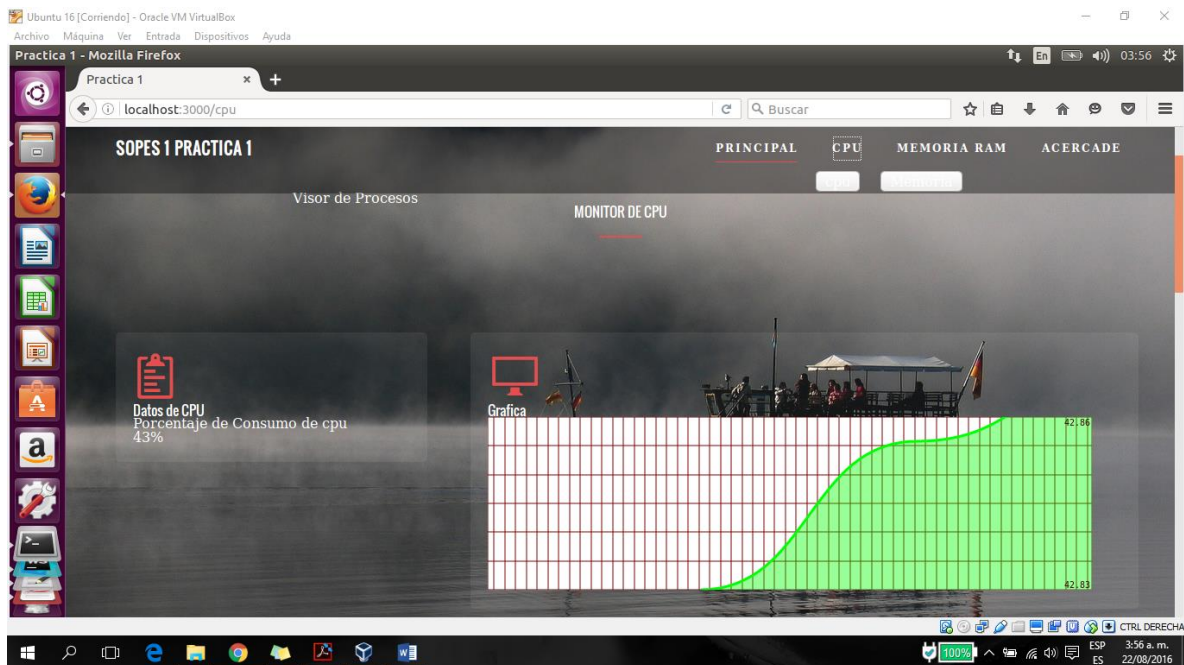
Ubuntu 16 [Corriendo] - Oracle VM VirtualBox
Archivo Máquina Ver Entrada Dispositivos Ayuda
Practica 1 - Mozilla Firefox
En 03:56
Practica 1
localhost:3000/cpu
Buscar

SOPES 1 PRACTICA 1
PRINCIPAL CPU MEMORIA RAM ACERCADE
Cpu Memoria
Visor de Procesos
MONITOR DE CPU

Datos de CPU
Porcentaje de Consumo de cpu
43%

Grafica
42.86
42.83

CTRL DERECHA
100%
ESP ES
3:56 a. m.
22/08/2016